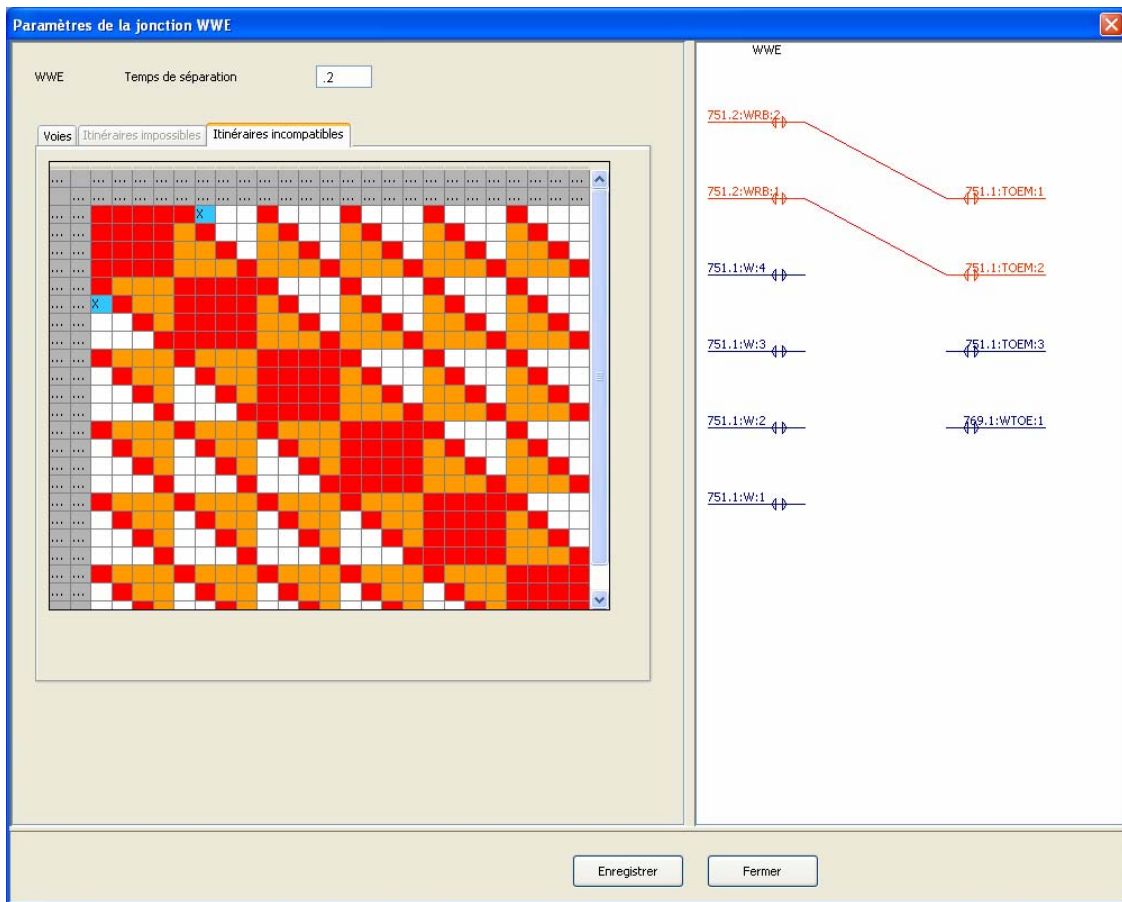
Paramètres de la jonction WWE

WWE Temps de séparation .2

Voies Itinéraires impossibles Itinéraires incompatibles

X

X

WWE

751.2:WRB:2

751.2:WRB:1

751.1:TOEM:1

751.1:W:4

751.1:TOEM:2

751.1:W:3

751.1:TOEM:3

751.1:W:2

769.1:WTOE:1

751.1:W:1

Enregistrer

Fermer